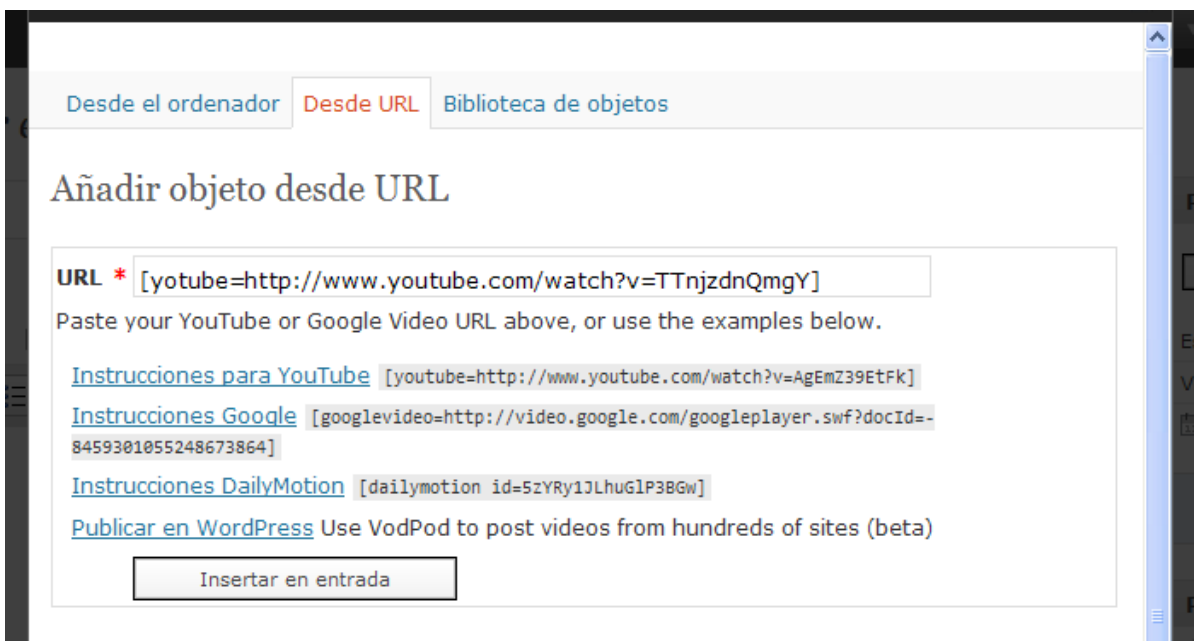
Desde el ordenador | Desde URL | Biblioteca de objetos

Añadir objeto desde URL

URL * [yotube=http://www.youtube.com/watch?v=TTnjzdnQmgY]

Paste your YouTube or Google Video URL above, or use the examples below.

Instrucciones para YouTube [youtube=http://www.youtube.com/watch?v=AgEmZ39EtFk]

Instrucciones Google [googlevideo=http://video.google.com/googleplayer.swf?docId=-8459301055248673864]

Instrucciones DailyMotion [dailymotion id=5zYRy1JLhuGlP3BGw]

Publicar en WordPress Use VodPod to post videos from hundreds of sites (beta)

Insertar en entrada